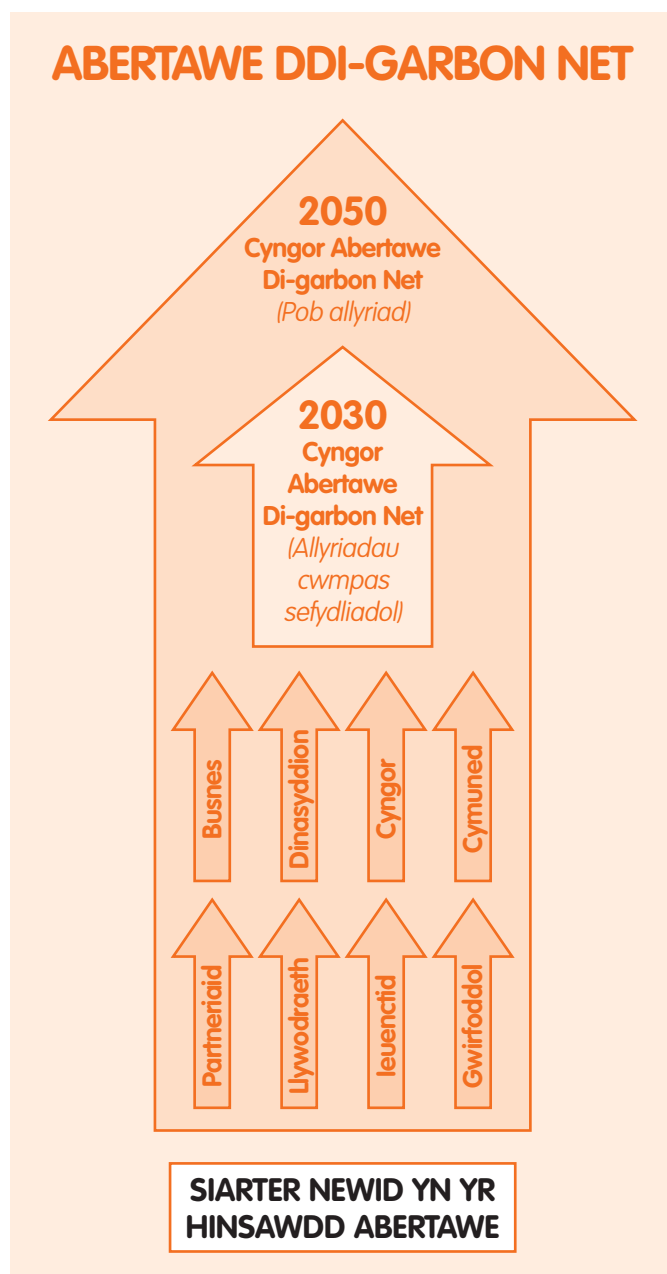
ABERTAWE DDI-GARBON NET

2050
Cyngor Abertawe Di-garbon Net
(Pob allyriad)

2030
Cyngor Abertawe Di-garbon Net
(Allyriadau cwmpas sefydliadol)

Busnes

Dinasyddion

Cyngor

Cymuned

Partneriaid

Llywodraeth

Ieuenctid

Gwirfoddol

SIARTER NEWID YN YR HINSAWDD ABERTAWE